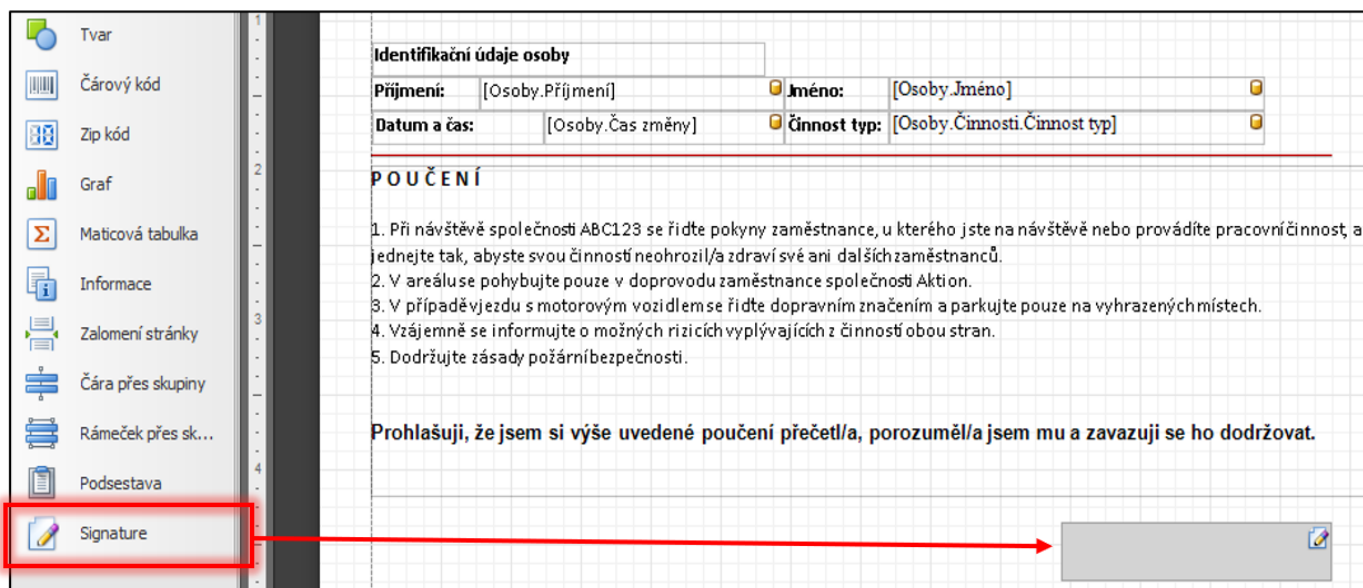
Tvar
Čárový kód
Zip kód
Graf
Maticová tabulka
Informace
Zalomení stránky
Čára přes skupiny
Rámeček přes sk...
Podsestava
Signature

1
2
3
4

Identifikační údaje osoby

| Příjmení: | [Osoby.Příjmení] | Jméno: | [Osoby.Jméno] |
|---|---|---|---|
| Datum a čas: | [Osoby.Čas změny] | Činnost typ: | [Osoby.Činnosti.Činnost typ] |

POUČENÍ

1. Při návštěvě společnosti ABC123 se řiďte pokyny zaměstnance, u kterého jste na návštěvě nebo provádíte pracovní činnost, a jednejte tak, abyste svou činností neohrozil/a zdraví své ani dalších zaměstnanců.
2. V areálu se pohybujte pouze v doprovodu zaměstnance společnosti Aktion.
3. V případě vjezdu s motorovým vozidlem se řiďte dopravním značením a parkujte pouze na vyhrazených místech.
4. Vzájemně se informujte o možných rizicích vyplývajících z činností obou stran.
5. Dodržujte zásady požární bezpečnosti.

Prohlašuji, že jsem si výše uvedené poučení přečetl/a, porozuměl/a jsem mu a zavazuji se ho dodržovat.